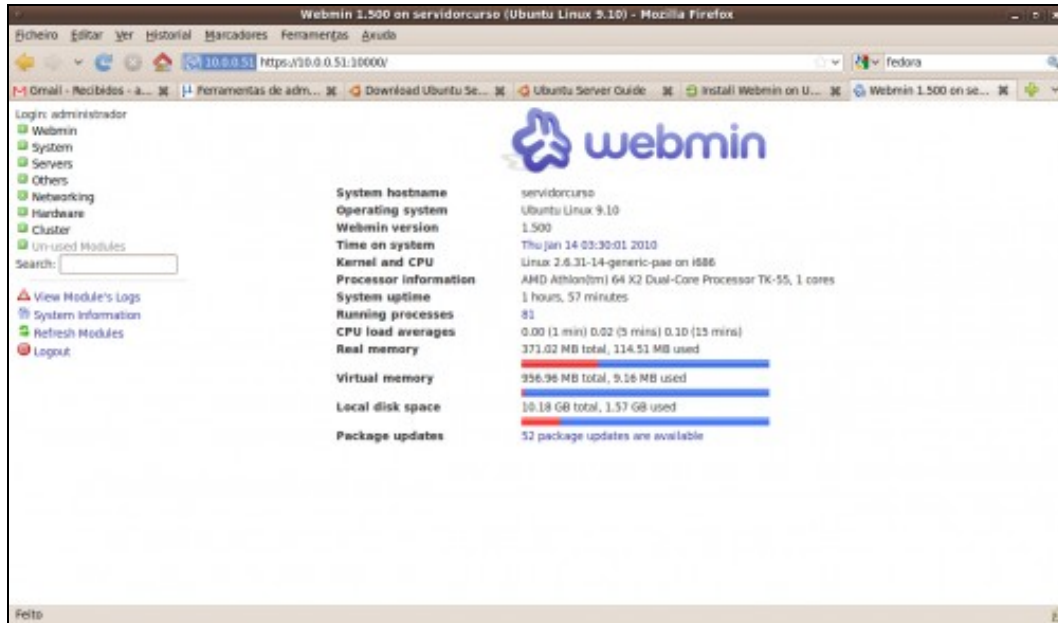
Webmin 1.500 on servidorcurso (Ubuntu Linux 9.10) - Mozilla Firefox

Ficheiro Editar Ver Historial Marcadores Ferramentas Axuda

10.0.0.51 https://10.0.0.51:10000/

fedora

Gmail - Recibidos - a... Ferramentas de adm... Download Ubuntu Se... Ubuntu Server Guide Install Webmin on U... Webmin 1.500 on se...

Login: administrador
Webmin
System
Servers
Others
Networking
Hardware
Cluster
Un-used Modules
Search:

View Module's Logs
System Information
Refresh Modules
Logout

webmin

| | |
|---|---|
| System hostname | servidorcurso |
| Operating system | Ubuntu Linux 9.10 |
| Webmin version | 1.500 |
| Time on system | Thu Jan 14 03:30:01 2010 |
| Kernel and CPU | Linux 2.6.31-14-generic-pae on i686 |
| Processor information | AMD Athlon(tm) 64 X2 Dual-Core Processor TK-55, 1 cores |
| System uptime | 1 hours, 57 minutes |
| Running processes | 81 |
| CPU load averages | 0.00 (1 min) 0.02 (5 mins) 0.10 (15 mins) |
| Real memory | 371.02 MB total, 114.51 MB used |
| Virtual memory | 956.96 MB total, 9.16 MB used |
| Local disk space | 10.18 GB total, 1.57 GB used |
| Package updates | 52 package updates are available |

Feito